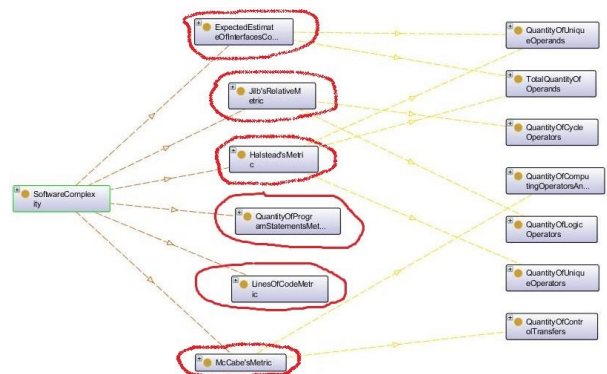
SoftwareComplexity

ExpectedEstimateOfInterfacesCo...

Jilb'sRelativeMetric

Halstead'sMetric

QuantityOfProgramStatementsMet...

LinesOfCodeMetric

McCabe'sMetric

QuantityOfUniqueOperands

TotalQuantityOfOperands

QuantityOfCycleOperators

QuantityOfComputingOperatorsAn...

QuantityOfLogicOperators

QuantityOfUniqueOperators

QuantityOfControlTransfers